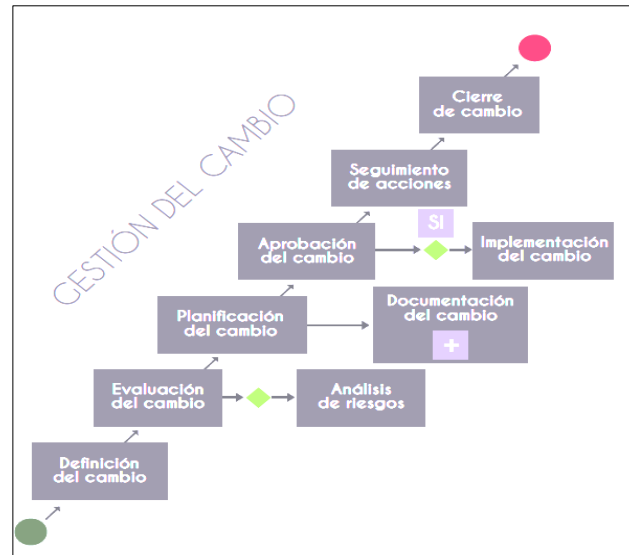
GESTIÓN DEL CAMBIO

Definición del cambio

Evaluación del cambio

Análisis de riesgos

Planificación del cambio

Documentación del cambio

+

Aprobación del cambio

SI

Implementación del cambio

Seguimiento de acciones

Cierre de cambio